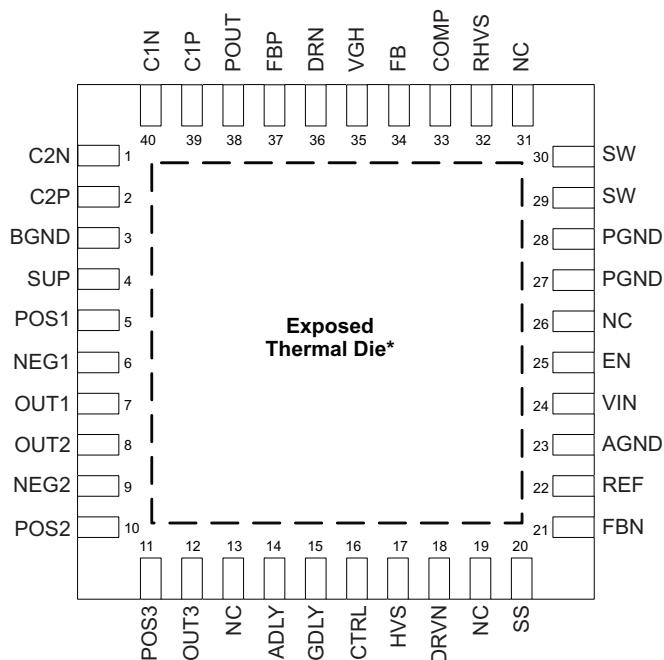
C1N C1P POUT FBP DRN VGH FB COMP RHVS NC

40 39 38 37 36 35 34 33 32 31

C2N 1
C2P 2
BGND 3
SUP 4
POS1 5
NEG1 6
OUT1 7
OUT2 8
NEG2 9
POS2 10

30 SW
29 SW
28 PGND
27 PGND
26 NC
25 EN
24 VIN
23 AGND
22 REF
21 FBN

Exposed Thermal Die*

11 12 13 14 15 16 17 18 19 20

POS3 OUT3 NC ADLY GDLY CTRL HVS DRVN NC SS